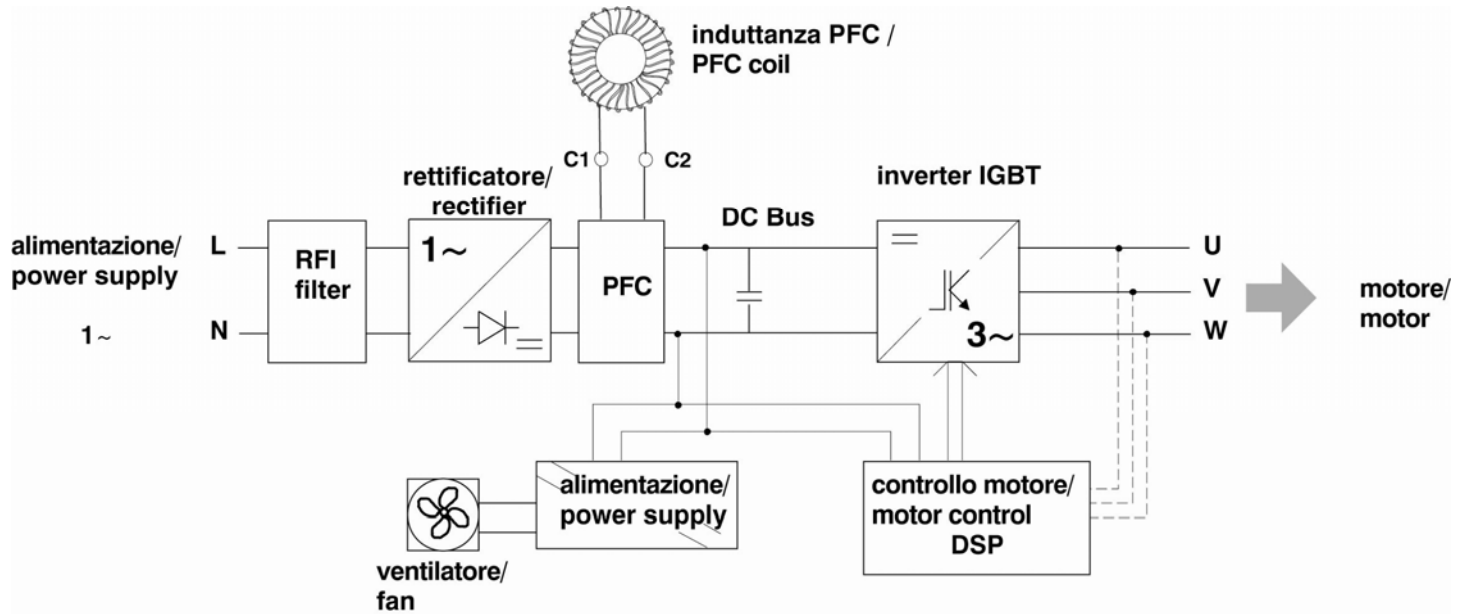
induttanza PFC /
PFC coil

C1 C2

rettificatore/
rectifier

inverter IGBT

DC Bus

alimentazione/
power supply

1~

L

N

RFI
filter

1~

PFC

3~

U

V

W

motore/
motor

alimentazione/
power supply

controllo motore/
motor control
DSP

ventilatore/
fan